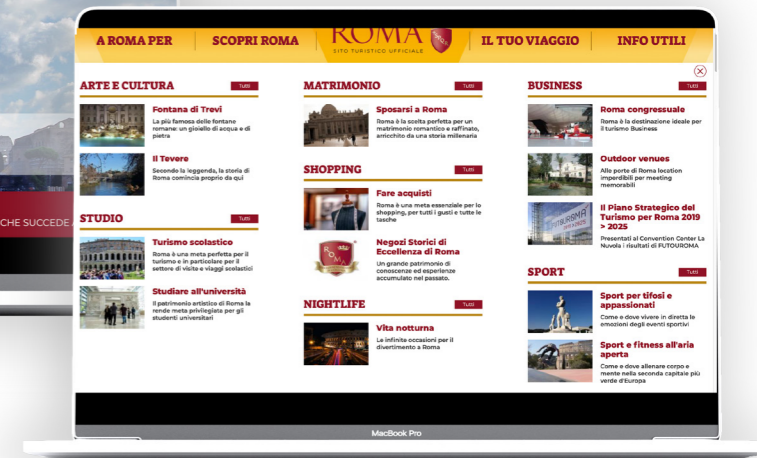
CHE SUCCEDE

A ROMA PER | SCOPRI ROMA | ROMA SITO TURISTICO UFFICIALE | IL TUO VIAGGIO | INFO UTILI

ARTE E CULTURA Tutti

Fontana di Trevi
La più famosa delle fontane romane: un gioiello di acqua e di pietra

Il Tevere
Secondo la leggenda, la storia di Roma comincia proprio da qui

STUDIO Tutti

Turismo scolastico
Roma è una meta perfetta per il turismo e in particolare per il settore di visite e viaggi scolastici

Studiare all'università
Il patrimonio artistico di Roma la rende meta privilegiata per gli studenti universitari

MATRIMONIO Tutti

Sposarsi a Roma
Roma è la scelta perfetta per un matrimonio romantico e raffinato, arricchito da una storia millenaria

SHOPPING Tutti

Fare acquisti
Roma è una meta essenziale per lo shopping, per tutti i gusti e tutte le tasche

Negozi Storici di Eccellenza di Roma
Un grande patrimonio di conoscenze ed esperienze accumulate nel passato.

NIGHTLIFE Tutti

Vita notturna
Le infinite occasioni per il divertimento a Roma

BUSINESS Tutti

Roma congressuale
Roma è la destinazione ideale per il turismo Business

Outdoor venues
Alle porte di Roma location imperdibili per meeting memorabili

Il Piano Strategico del Turismo per Roma 2019 > 2025
Presentati al Convention Center La Nuvola i risultati di FUTOUROMA

SPORT Tutti

Sport per tifosi e appassionati
Come e dove vivere in diretta le emozioni degli eventi sportivi

Sport e fitness all'aria aperta
Come e dove allenare corpo e mente nella seconda capitale più verde d'Europa

MacBook Pro